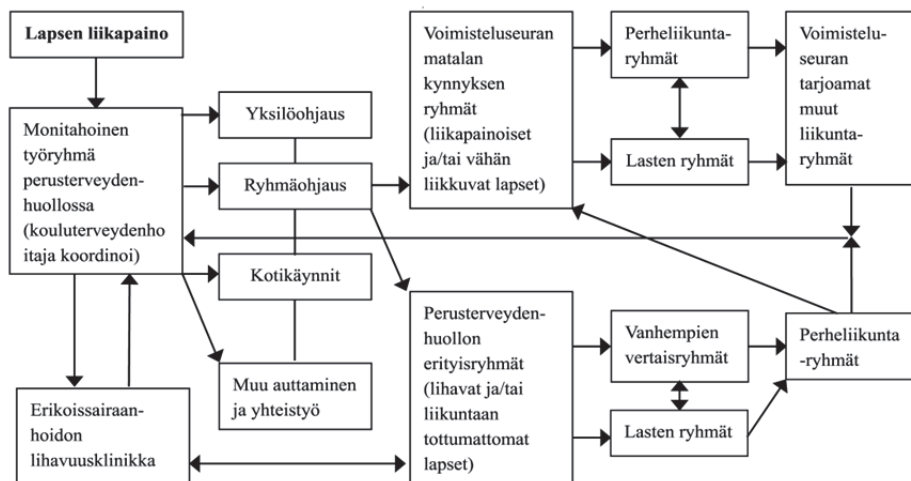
Lapsen liikapaino

Monitahoinen työryhmä perusterveydenhuollossa (kouluterveydenhoitaja koordinoi)

Yksilöohjaus

Ryhmäohjaus

Kotikäynnit

Muu auttaminen ja yhteistyö

Erikoissairaanhoidon lihavuusklinikka

Voimisteluseuran matalan kynnyksen ryhmät (liikapainoiset ja/tai vähän liikkuvat lapset)

Perheliikuntaryhmät

Lasten ryhmät

Voimisteluseuran tarjoamat muut liikuntaryhmät

Perusterveydenhuollon erityisryhmät (lihavat ja/tai liikuntaan tottumattomat lapset)

Vanhempien vertaisryhmät

Lasten ryhmät

Perheliikunta-ryhmät